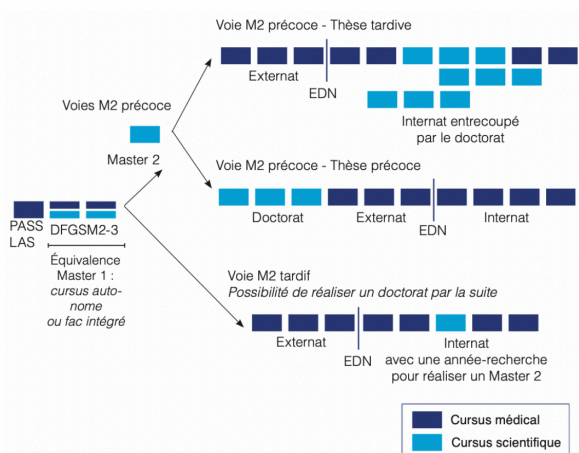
Voie M2 précoce - Thèse tardive

Externat

EDN

Internat entrecoupé par le doctorat

Voies M2 précoce

Master 2

Voie M2 précoce - Thèse précoce

PASS LAS

DFGSM2-3

Doctorat

Externat

Internat

EDN

Équivalence Master 1 : *cursus autonome ou fac intégré*

Voie M2 tardif
*Possibilité de réaliser un doctorat par la suite*

Externat

EDN

Internat avec une année-recherche pour réaliser un Master 2

Cursus médical

Cursus scientifique